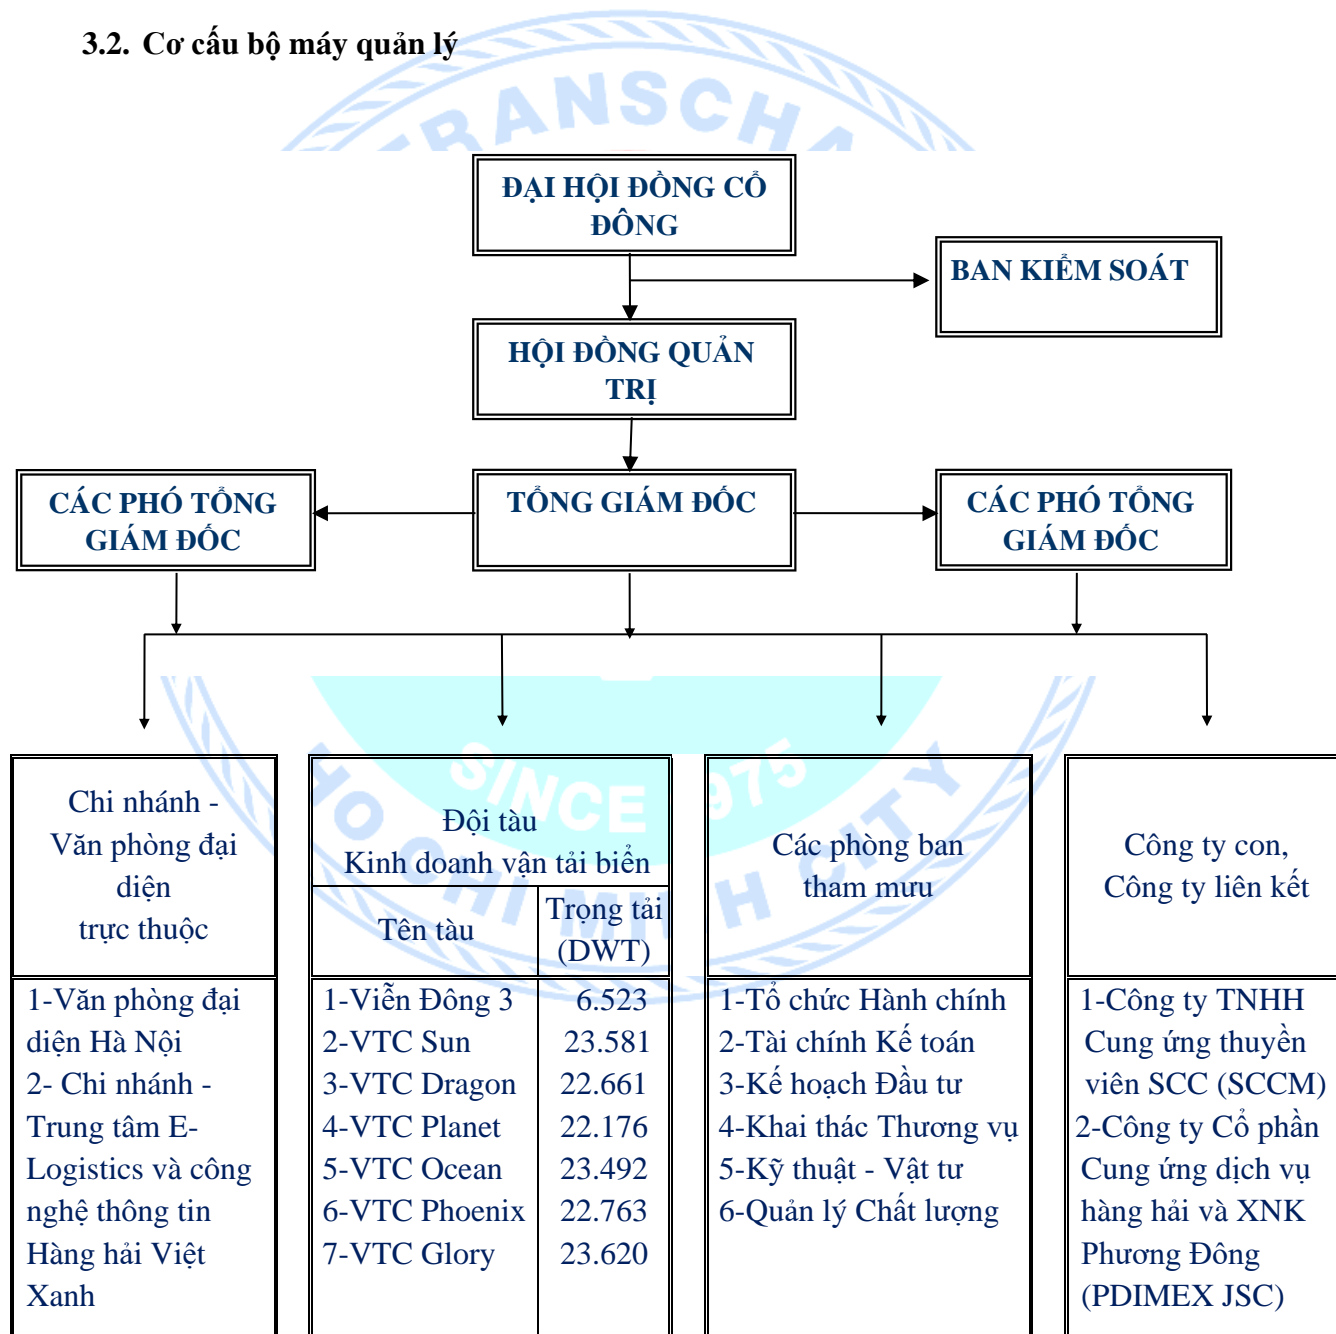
3.2. Cơ cấu bộ máy quản lý

TRANSCHA

ĐẠI HỘI ĐỒNG CỔ ĐÔNG

BAN KIỂM SOÁT

HỘI ĐỒNG QUẢN TRỊ

CÁC PHÓ TỔNG GIÁM ĐỐC

TỔNG GIÁM ĐỐC

CÁC PHÓ TỔNG GIÁM ĐỐC

SINCE 1975
HO CHI MINH CITY

| Chi nhánh - Văn phòng đại diện trực thuộc | Đội tàu Kinh doanh vận tải biển | | Các phòng ban tham mưu | Công ty con, Công ty liên kết |
|---|---|---|---|---|
| | Tên tàu | Trọng tải (DWT) | | |
| 1-Văn phòng đại diện Hà Nội<br>2- Chi nhánh - Trung tâm E-Logistics và công nghệ thông tin Hàng hải Việt Xanh | 1-Viễn Đông 3<br>2-VTC Sun<br>3-VTC Dragon<br>4-VTC Planet<br>5-VTC Ocean<br>6-VTC Phoenix<br>7-VTC Glory | 6.523<br>23.581<br>22.661<br>22.176<br>23.492<br>22.763<br>23.620 | 1-Tổ chức Hành chính<br>2-Tài chính Kế toán<br>3-Kế hoạch Đầu tư<br>4-Khai thác Thương vụ<br>5-Kỹ thuật - Vật tư<br>6-Quản lý Chất lượng | 1-Công ty TNHH Cung ứng thuyền viên SCC (SCCM)<br>2-Công ty Cổ phần Cung ứng dịch vụ hàng hải và XNK Phương Đông (PDIMEX JSC) |